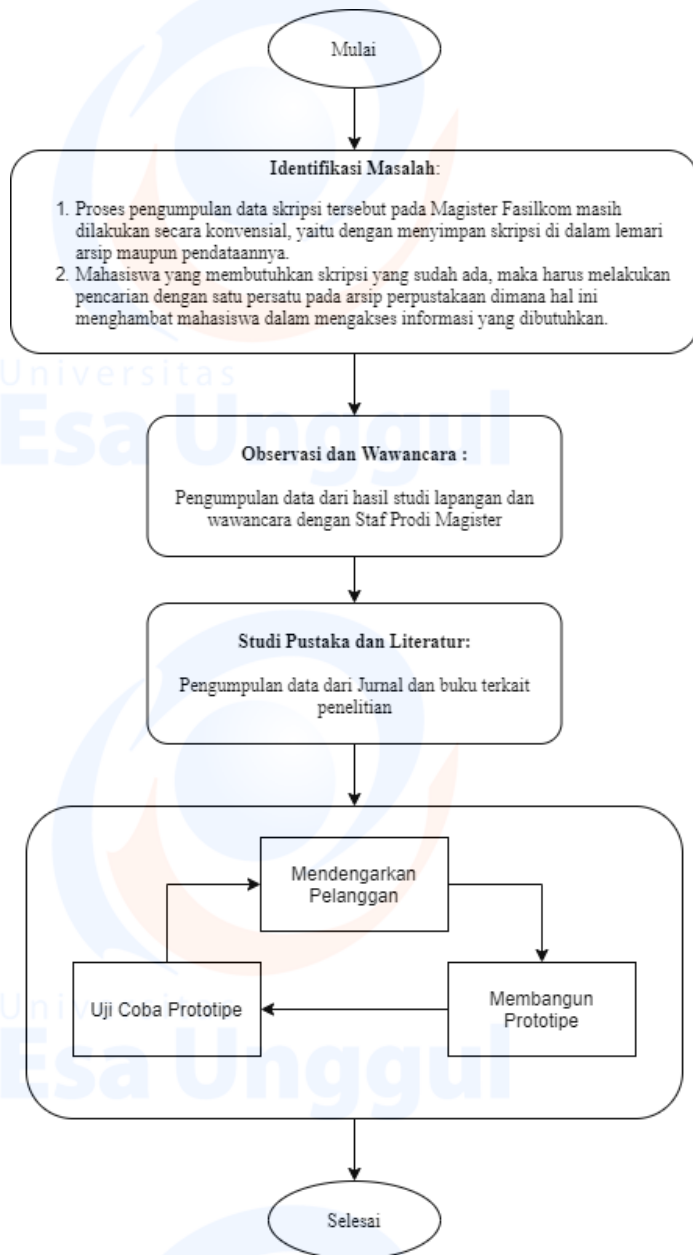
Mulai

Identifikasi Masalah:

1. Proses pengumpulan data skripsi tersebut pada Magister Fasilkom masih dilakukan secara konvensial, yaitu dengan menyimpan skripsi di dalam lemari arsip maupun pendataannya.
2. Mahasiswa yang membutuhkan skripsi yang sudah ada, maka harus melakukan pencarian dengan satu persatu pada arsip perpustakaan dimana hal ini menghambat mahasiswa dalam mengakses informasi yang dibutuhkan.

Universitas
Esa Unggul

Observasi dan Wawancara :

Pengumpulan data dari hasil studi lapangan dan wawancara dengan Staf Prodi Magister

Studi Pustaka dan Literatur:

Pengumpulan data dari Jurnal dan buku terkait penelitian

Mendengarkan Pelanggan

Membangun Prototipe

Uji Coba Prototipe

Universitas
Esa Unggul

Selesai